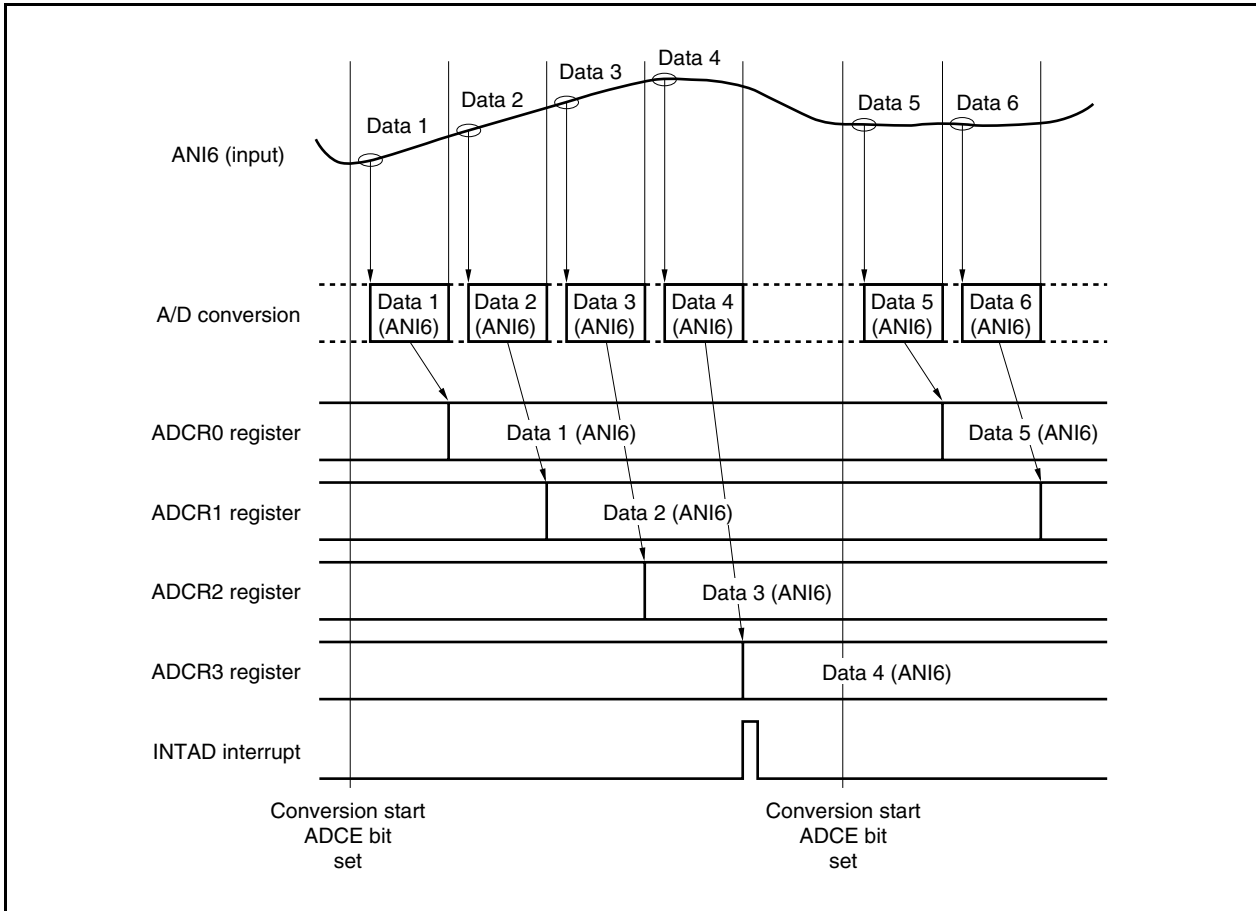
Data 1

Data 2

Data 3

Data 4

Data 5

Data 6

ANI6 (input)

A/D conversion

Data 1 (ANI6)

Data 2 (ANI6)

Data 3 (ANI6)

Data 4 (ANI6)

Data 5 (ANI6)

Data 6 (ANI6)

ADCR0 register

Data 1 (ANI6)

Data 5 (ANI6)

ADCR1 register

Data 2 (ANI6)

ADCR2 register

Data 3 (ANI6)

ADCR3 register

Data 4 (ANI6)

INTAD interrupt

Conversion start ADCE bit set

Conversion start ADCE bit set